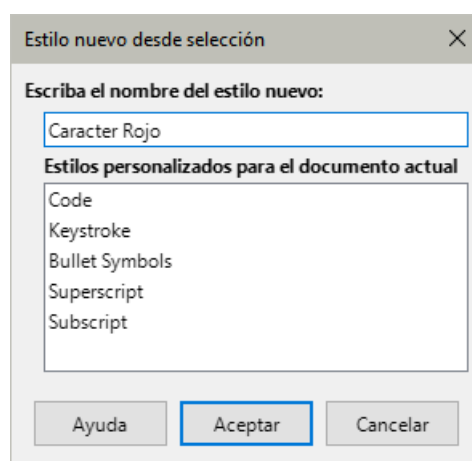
Estilo nuevo desde selección

Escriba el nombre del estilo nuevo:

Caracter Rojo

Estilos personalizados para el documento actual

Code
Keystroke
Bullet Symbols
Superscript
Subscript

Ayuda
Aceptar
Cancelar